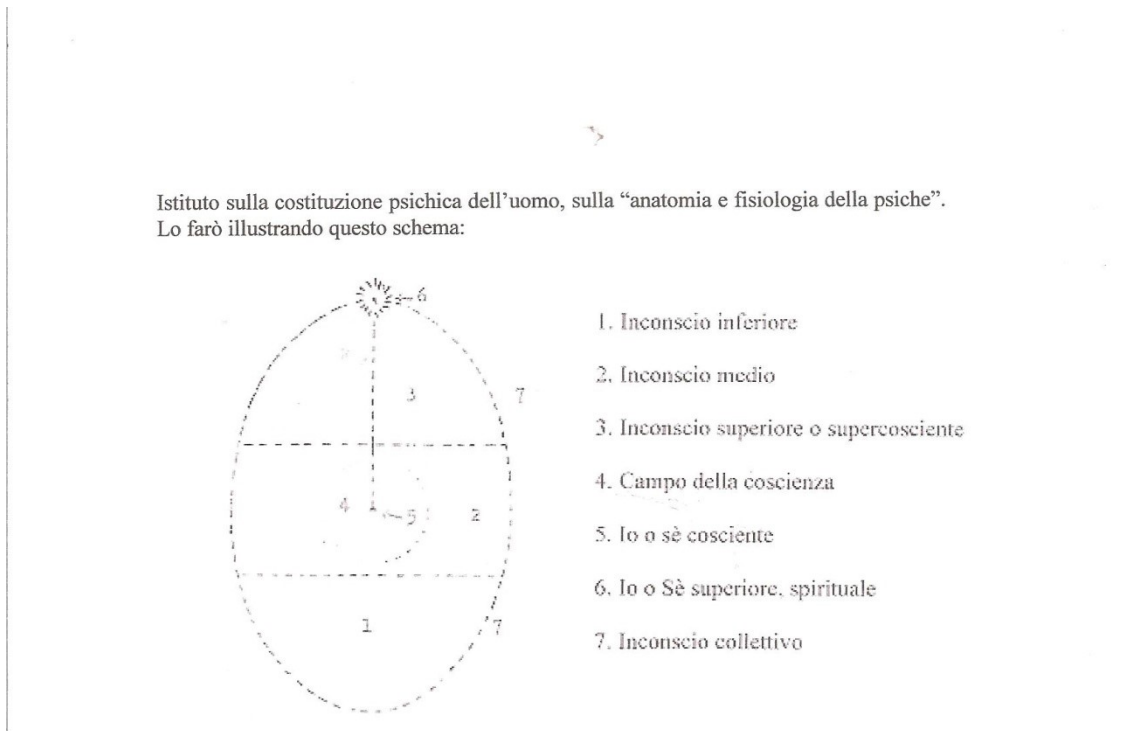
Istituto sulla costituzione psichica dell'uomo, sulla "anatomia e fisiologia della psiche". Lo farò illustrando questo schema:

6
3
7
4
5
2
1
7

1. Inconscio inferiore

2. Inconscio medio

3. Inconscio superiore o supercosciente

4. Campo della coscienza

5. Io o sè cosciente

6. Io o Sè superiore, spirituale

7. Inconscio collettivo